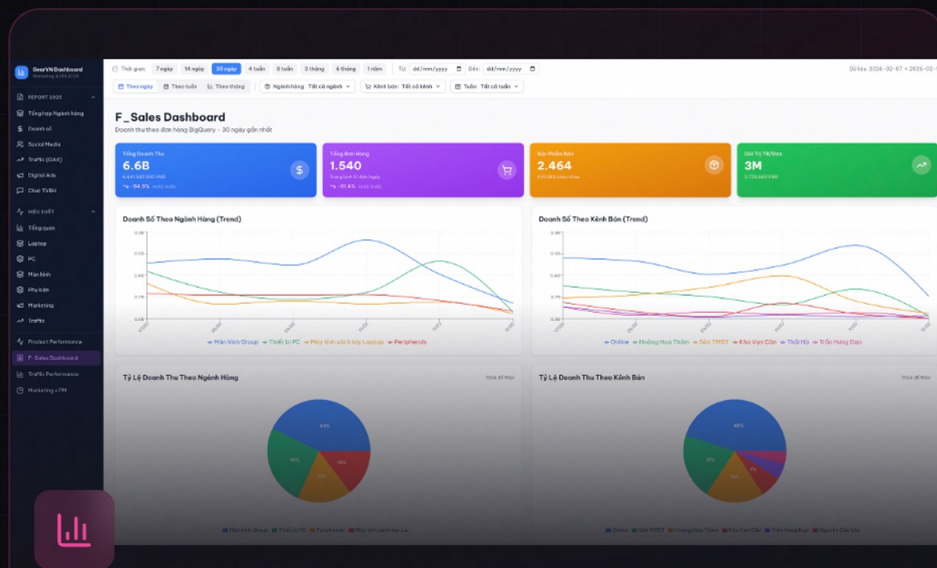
GearVN Dashboard
Marketing & BM 2025

REPORT 2025
Tổng hợp Ngành hàng
Doanh số
Social Media
Traffic (GA4)
Digital Ads
Chat TVBH

HIỆU SUẤT
Tổng quan
Laptop
PC
Màn hình
Phụ kiện
Marketing
Traffic

Product Performance
F_Sales Dashboard
Traffic Performance
Marketing x PM

Thời gian: 7 ngày 14 ngày 30 ngày 4 tuần 8 tuần 3 tháng 6 tháng 1 năm Từ: dd/mm/yyyy Đến: dd/mm/yyyy
Dữ liệu 2026-02-07 → 2026-02-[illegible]

Theo ngày Theo tuần Theo tháng Ngành hàng: Tất cả ngành Kênh bán: Tất cả kênh Tuần: Tất cả tuần

F_Sales Dashboard
Doanh thu theo đơn hàng BigQuery - 30 ngày gần nhất

Tổng Doanh Thu
6.6B
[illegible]
-54.5% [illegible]

Tổng Đơn Hàng
1.540
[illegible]
-51.4% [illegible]

Sản Phẩm Bán
2.464
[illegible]

Giá Trị TB/Đơn
3M
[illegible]

Doanh Số Theo Ngành Hàng (Trend)
Màn hình Group Thiết bị PC Máy tính xách tay Laptop Peripherals

Doanh Số Theo Kênh Bán (Trend)
Online Hoàng Hoa Thám Sàn TMĐT Kha Vạn Cân Thái Hà Trần Hưng Đạo

Tỷ Lệ Doanh Thu Theo Ngành Hàng
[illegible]

Tỷ Lệ Doanh Thu Theo Kênh Bán
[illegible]

Màn hình Group Thiết bị PC Peripherals Máy tính xách tay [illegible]

Online Sàn TMĐT Hoàng Hoa Thám Kha Vạn Cân Trần Hưng Đạo Nguyễn Cửu Vân